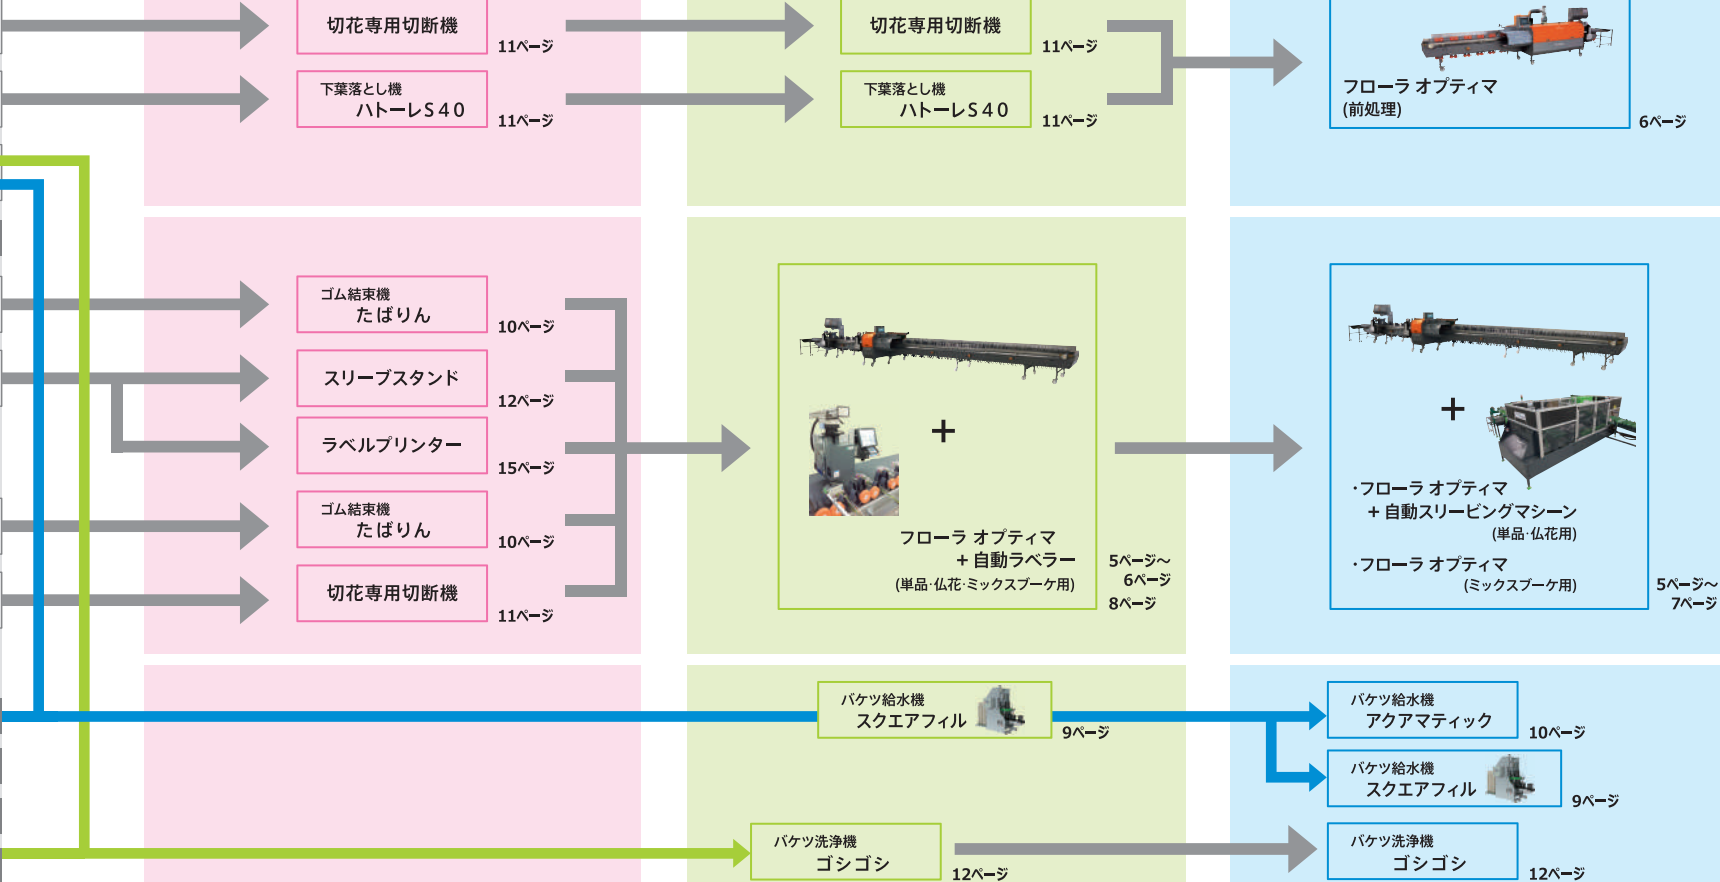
切花専用切断機
11ページ

下葉落とし機
ハトーレS40
11ページ

切花専用切断機
11ページ

下葉落とし機
ハトーレS40
11ページ

フローラ オプティマ
(前処理)
6ページ

ゴム結束機
たばりん
10ページ

スリーブスタンド
12ページ

ラベルプリンター
15ページ

ゴム結束機
たばりん
10ページ

切花専用切断機
11ページ

+

フローラ オプティマ
+自動ラベラー
(単品·仏花·ミックスブーケ用)
5ページ~
6ページ
8ページ

+

·フローラ オプティマ
+自動スリービングマシーン
(単品·仏花用)

·フローラ オプティマ
(ミックスブーケ用)
5ページ~
7ページ

バケツ給水機
スクエアフィル
9ページ

バケツ給水機
アクアマティック
10ページ

バケツ給水機
スクエアフィル
9ページ

バケツ洗浄機
ゴシゴシ
12ページ

バケツ洗浄機
ゴシゴシ
12ページ